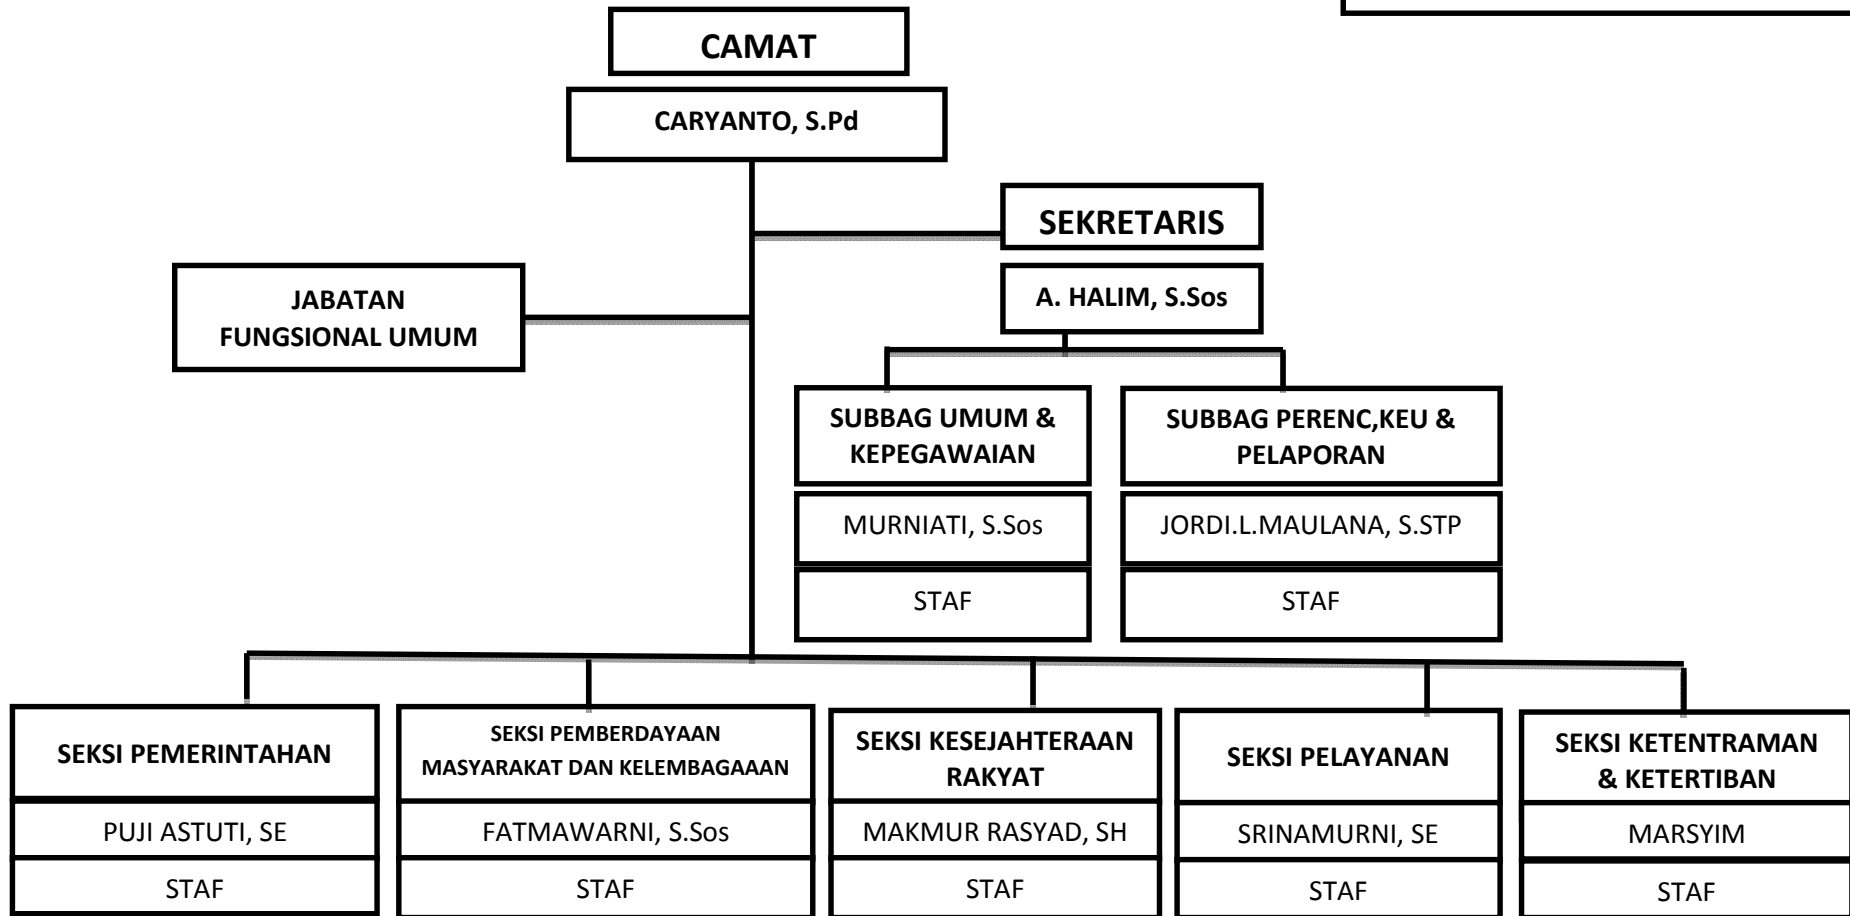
CAMAT

CARYANTO, S.Pd

SEKRETARIS

A. HALIM, S.Sos

JABATAN FUNGSIONAL UMUM

SUBBAG UMUM & KEPEGAWAIAN

MURNIATI, S.Sos

STAF

SUBBAG PERENC,KEU & PELAPORAN

JORDI.L.MAULANA, S.STP

STAF

SEKSI PEMERINTAHAN

PUJI ASTUTI, SE

STAF

SEKSI PEMBERDAYAAN MASYARAKAT DAN KELEMBAGAAAN

FATMAWARNI, S.Sos

STAF

SEKSI KESEJAHTERAAN RAKYAT

MAKMUR RASYAD, SH

STAF

SEKSI PELAYANAN

SRINAMURNI, SE

STAF

SEKSI KETENTRAMAN & KETERTIBAN

MARSYIM

STAF